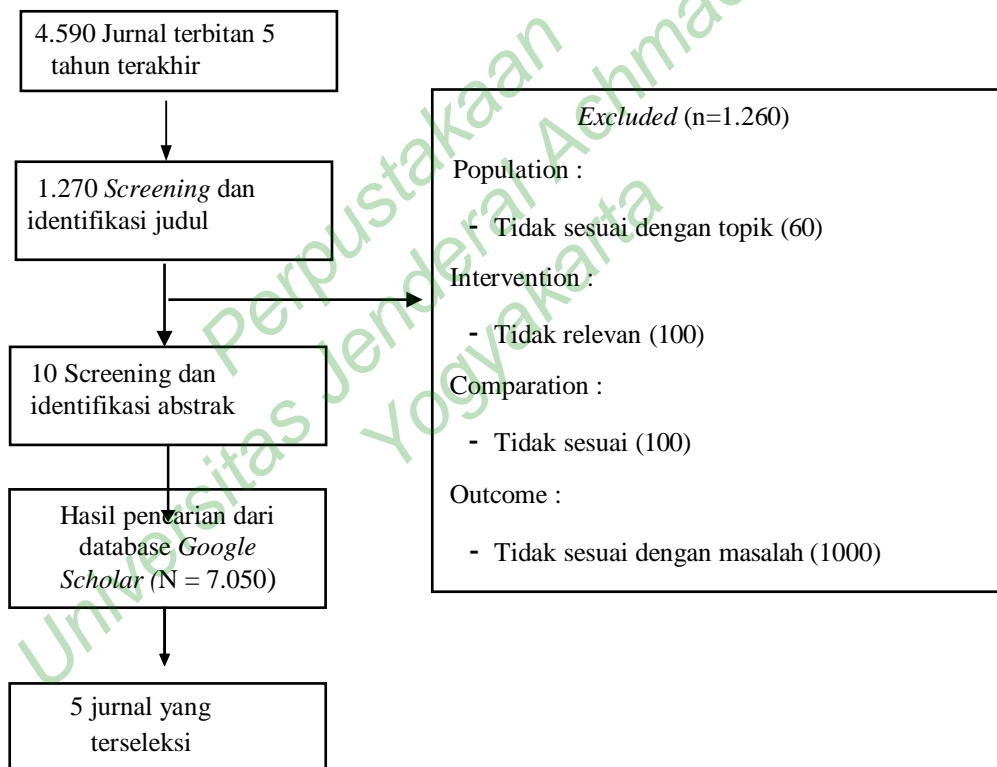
4.590 Jurnal terbitan 5 tahun terakhir

1.270 *Screening* dan identifikasi judul

10 Screening dan identifikasi abstrak

Hasil pencarian dari database *Google Scholar* (N = 7.050)

5 jurnal yang terseleksi

*Excluded* (n=1.260)

Population :

- Tidak sesuai dengan topik (60)

Intervention :

- Tidak relevan (100)

Comparation :

- Tidak sesuai (100)

Outcome :

- Tidak sesuai dengan masalah (1000)

Perpustakaan Universitas Jenderal Achmad Yani Yogyakarta